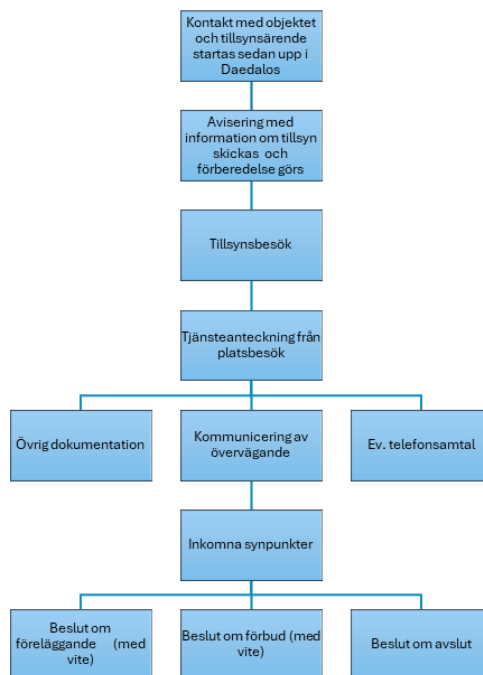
Kontakt med objektet och tillsynsärende startas sedan upp i Daedalos

Avisering med information om tillsyn skickas och förberedelse görs

Tillsynsbesök

Tjänsteanteckning från platsbesök

Övrig dokumentation

Kommunicering av övervägande

Ev. telefonsamtal

Inkomna synpunkter

Beslut om föreläggande (med vite)

Beslut om förbud (med vite)

Beslut om avslut